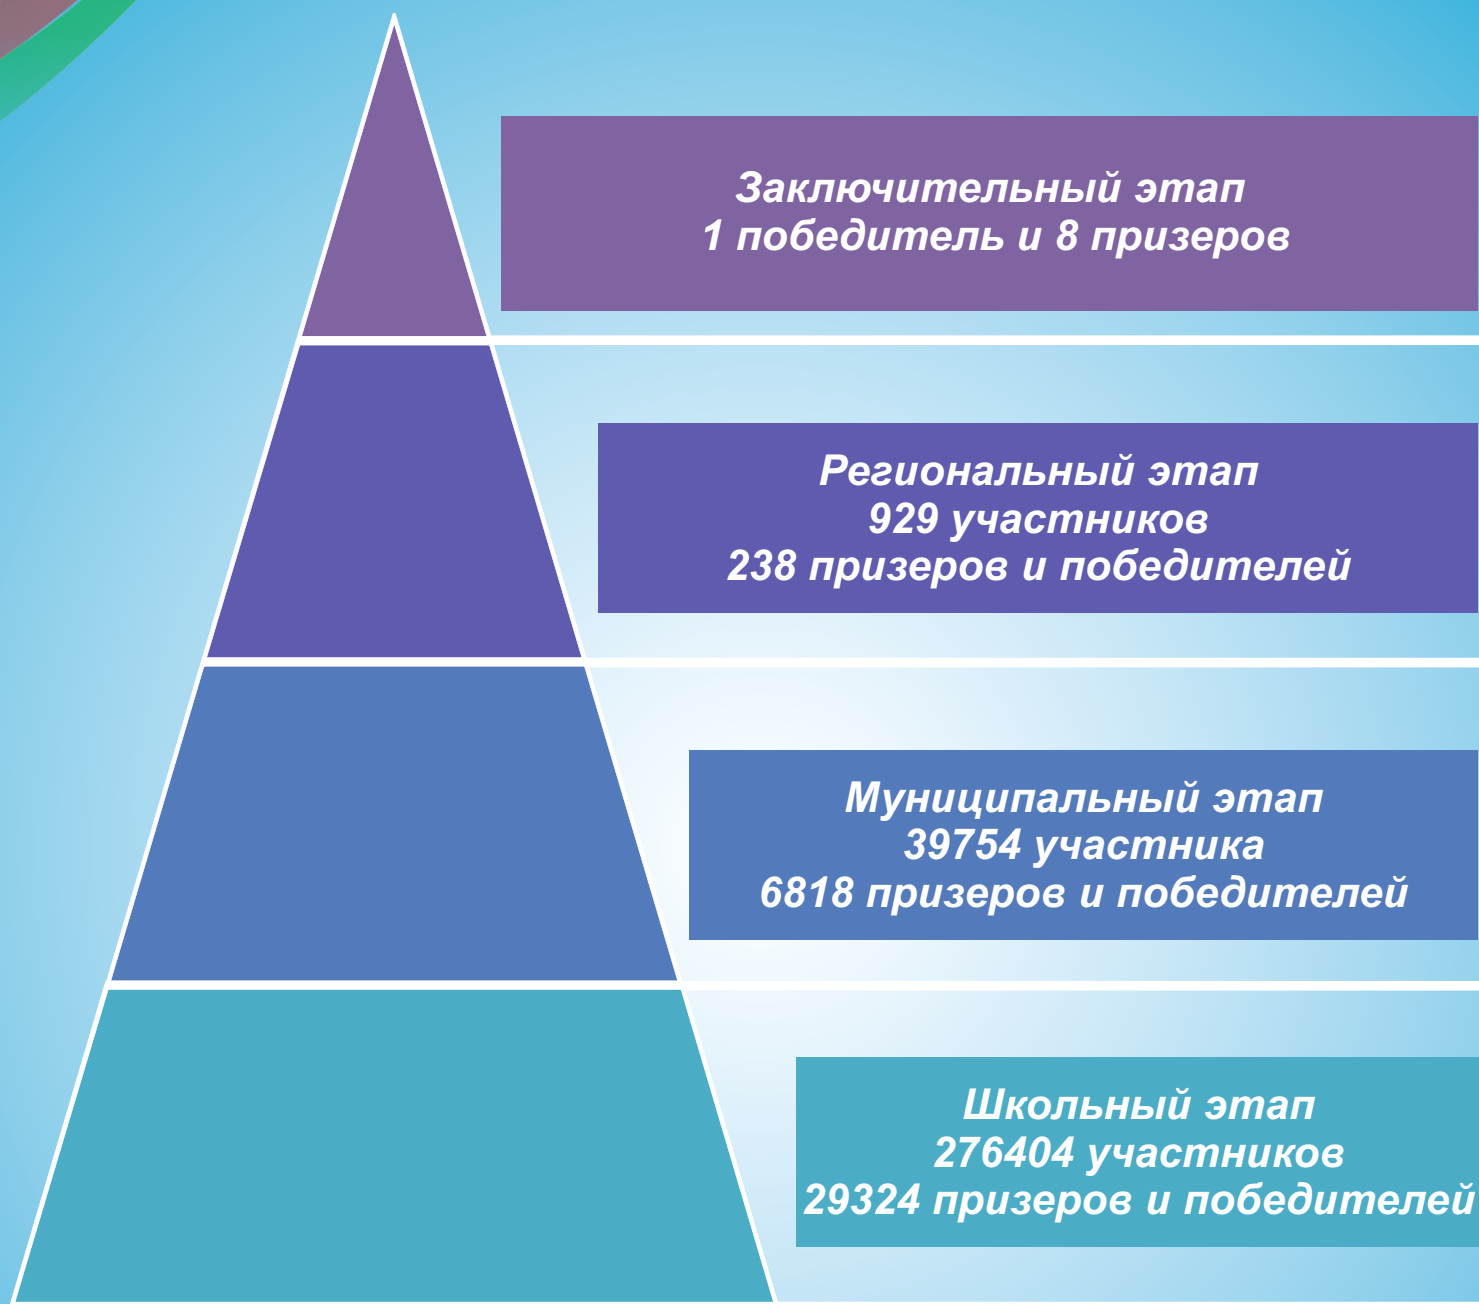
Заключительный этап
1 победитель и 8 призеров

Региональный этап
929 участников
238 призеров и победителей

Муниципальный этап
39754 участника
6818 призеров и победителей

Школьный этап
276404 участников
29324 призеров и победителей